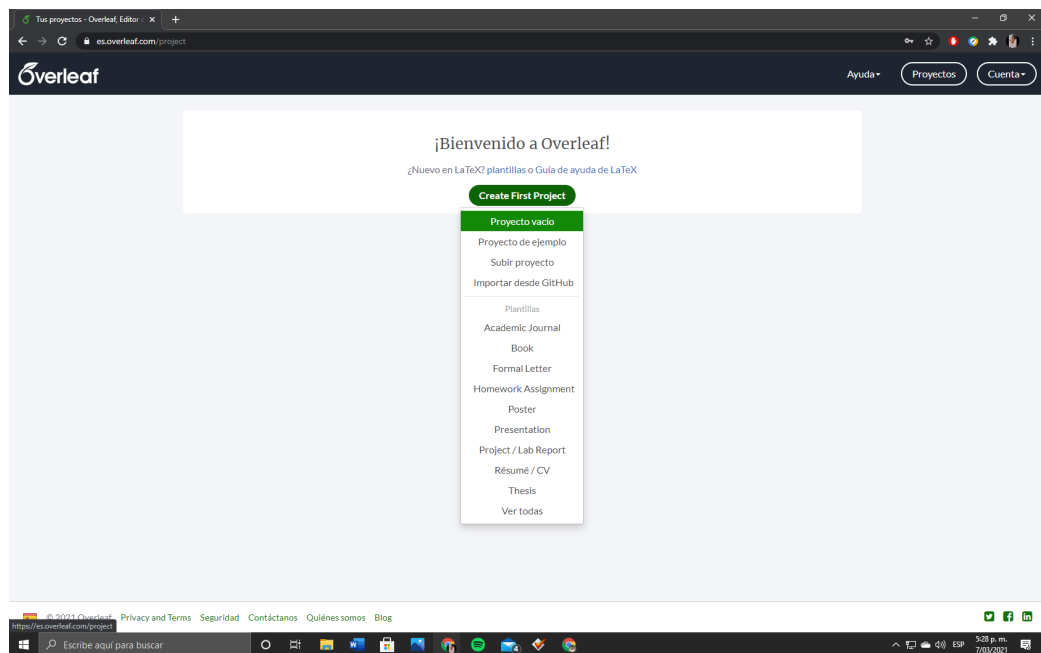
Tus proyectos - Overleaf, Editor

es.overleaf.com/project

Overleaf

Ayuda

Proyectos

Cuenta

¡Bienvenido a Overleaf!

¿Nuevo en LaTeX? plantillas o Guía de ayuda de LaTeX

Create First Project

Proyecto vacío

Proyecto de ejemplo

Subir proyecto

Importar desde GitHub

Plantillas

Academic Journal

Book

Formal Letter

Homework Assignment

Poster

Presentation

Project / Lab Report

Résumé / CV

Thesis

Ver todas

© 2021 Overleaf Privacy and Terms Seguridad Contáctanos Quiénes somos Blog

https://es.overleaf.com/project

Escribe aquí para buscar

ESP 5:28 p. m. 7/03/2021